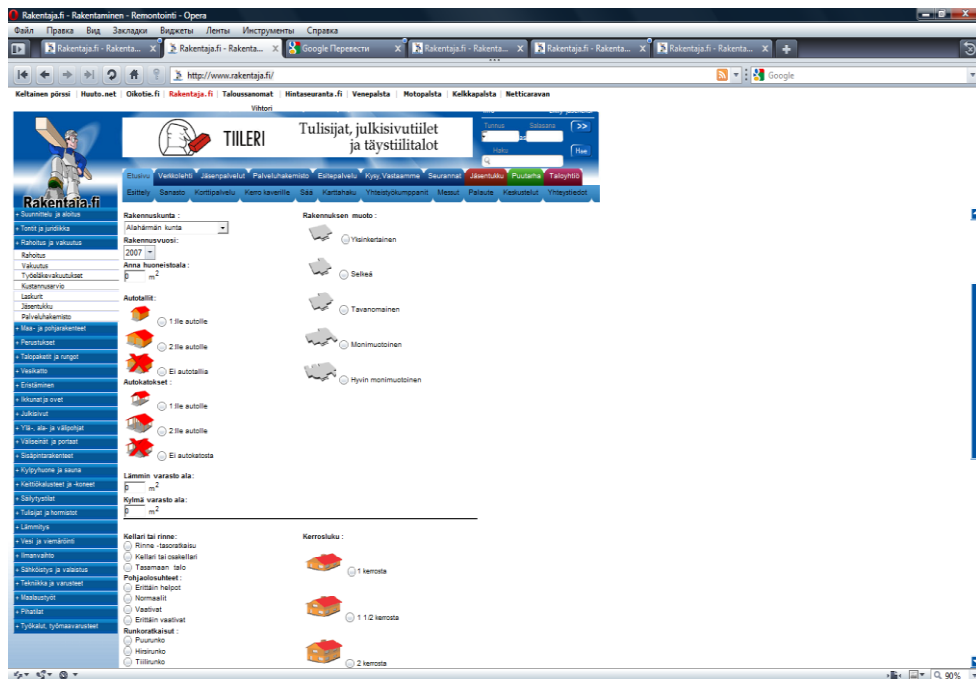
Rakentaja.fi - Rakentaminen - Remontointi - Opera

Файл Правка Вид Закладки Виджеты Ленты Инструменты Справка

Rakentaja.fi - Rakent... Rakentaja.fi - Rakent... Google Перевести Rakentaja.fi - Rakent... Rakentaja.fi - Rakent... Rakentaja.fi - Rakent...

http://www.rakentaja.fi/

Google

Keltainen pörssi | Huuto.net | Oikotie.fi | Rakentaja.fi | Taloussanomat | Hintaseuranta.fi | Venepalsta | Motopalsta | Kelkkapalsta | Netticaravan

Vihtori

TIILERI Tulisijat, julkisivutiilet ja täystiilitalot

Tunnus Salasana >>

Haku Hae

Rakentaja.fi

Etusivu Verkkolehti Jäsenpalvelut Palveluhakemisto Esitepalvelu Kysy Vastaamme Seurannat Jäsentukku Puutarha Taloyhtiö

Esittely Sanasto Korttipalvelu Kerro kaverille Sää Karttahaku Yhteistyökumppanit Messut Palaute Keskustelut Yhteystiedot

+ Suunnittelu ja aloitus
+ Tontit ja jundiikka
+ Rahoitus ja vakuutus
Rahoitus
Vakuutus
Työeläkevakuutukset
Kustannusarvio
Laskurit
Jäsentukku
Palveluhakemisto
+ Maa- ja pohjarakenteet
+ Perustukset
+ Talopaketit ja rungot
+ Vesikatto
+ Eristäminen
+ Ikkunat ja ovet
+ Julkisivut
+ Ylä-, ala- ja välipohjat
+ Väliseinät ja portaat
+ Sisäpintarakenteet
+ Kylpyhuone ja sauna
+ Keittiökalusteet ja -koneet
+ Säilytystilat
+ Tulisijat ja hormistot
+ Lämmitys
+ Vesi- ja viemäröinti
+ Ilmanvaihto
+ Sähköistys ja valaistus
+ Tekniikka ja varusteet
+ Maalaustyöt
+ Pihatilat
+ Työkalut, työmaavarusteet

Rakennuskunta :
Alahärmän kunta
Rakennusvuosi :
2007
Anna huoneistoala :
0 m$^2$
Autotallit :
1 lle autolle
2 lle autolle
Ei autotallia
Autokatokset :
1 lle autolle
2 lle autolle
Ei autokatosta
Lämmin varasto ala :
0 m$^2$
Kylmä varasto ala :
0 m$^2$

Rakennuksen muoto :
Yksinkertainen
Selkeä
Tavanomainen
Monimuotoinen
Hyvin monimuotoinen

Kellari tai rinne :
Rinne -tasoratkaisu
Kellari tai osakellari
Tasamaan talo
Pohjaolosuhteet :
Erittäin helpot
Normaalit
Vaativat
Erittäin vaativat
Runkoratkaisut :
Puurunko
Hirsirunko
Tiilirunko

Kerrosluku :
1 kerrosta
1 1/2 kerrosta
2 kerrosta

90%